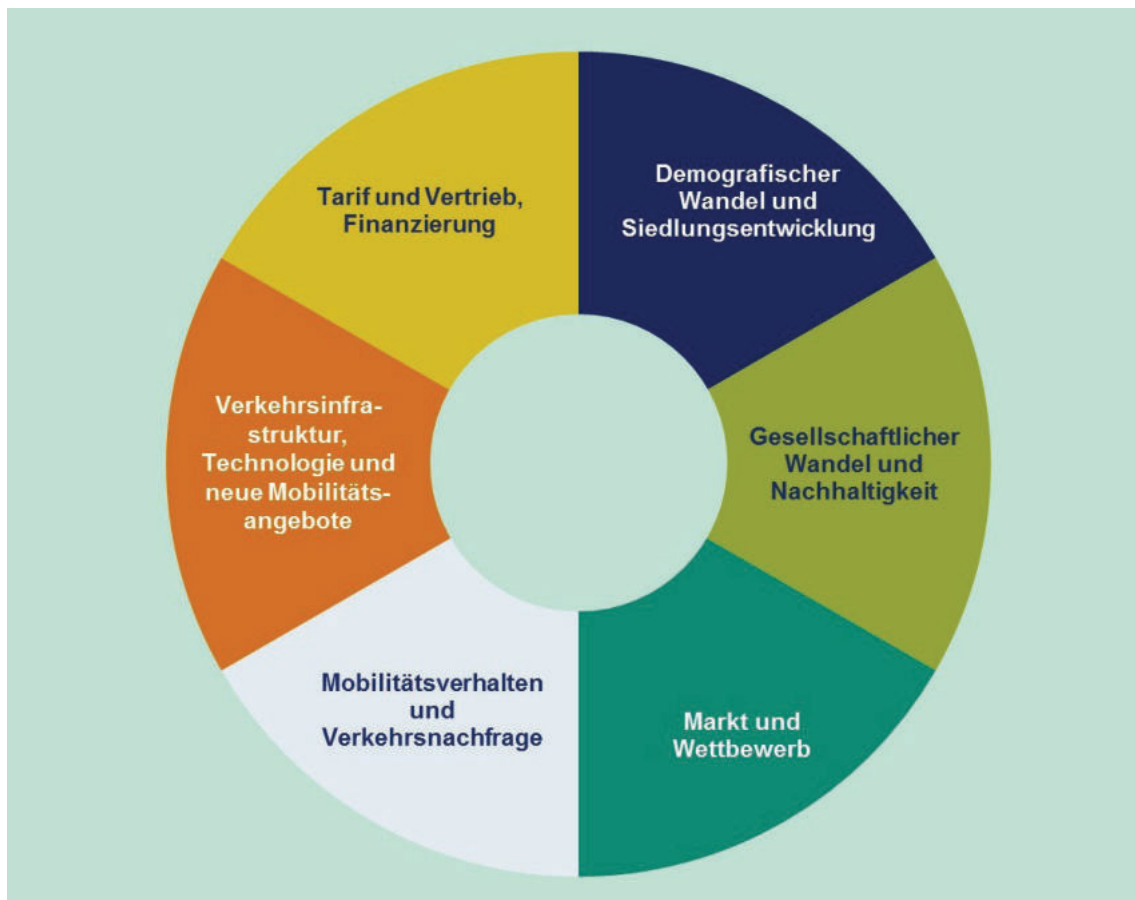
Demografischer Wandel und Siedlungsentwicklung

Gesellschaftlicher Wandel und Nachhaltigkeit

Markt und Wettbewerb

Mobilitätsverhalten und Verkehrsnachfrage

Verkehrsinfrastruktur, Technologie und neue Mobilitätsangebote

Tarif und Vertrieb, Finanzierung